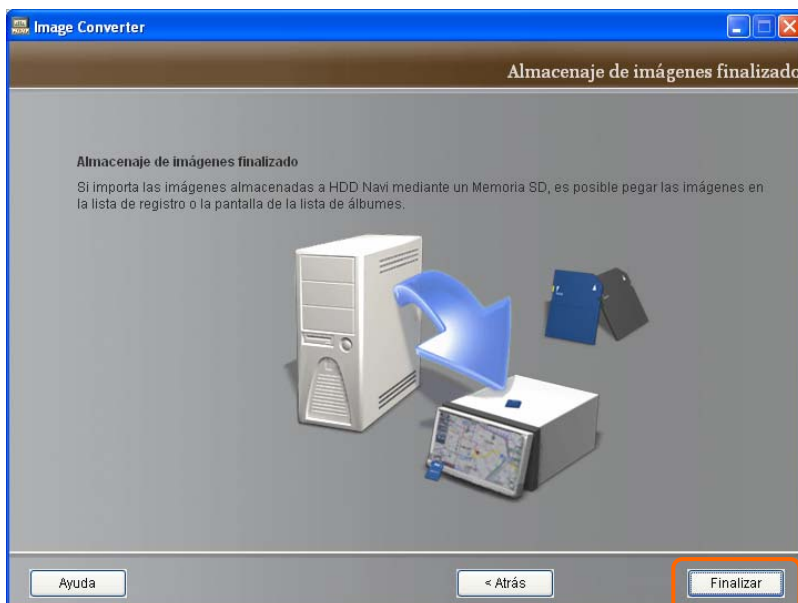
Image Converter

Almacenaje de imágenes finalizado

Almacenaje de imágenes finalizado

Si importa las imágenes almacenadas a HDD Navi mediante un Memoria SD, es posible pegar las imágenes en la lista de registro o la pantalla de la lista de álbumes.

Ayuda

< Atrás

Finalizar